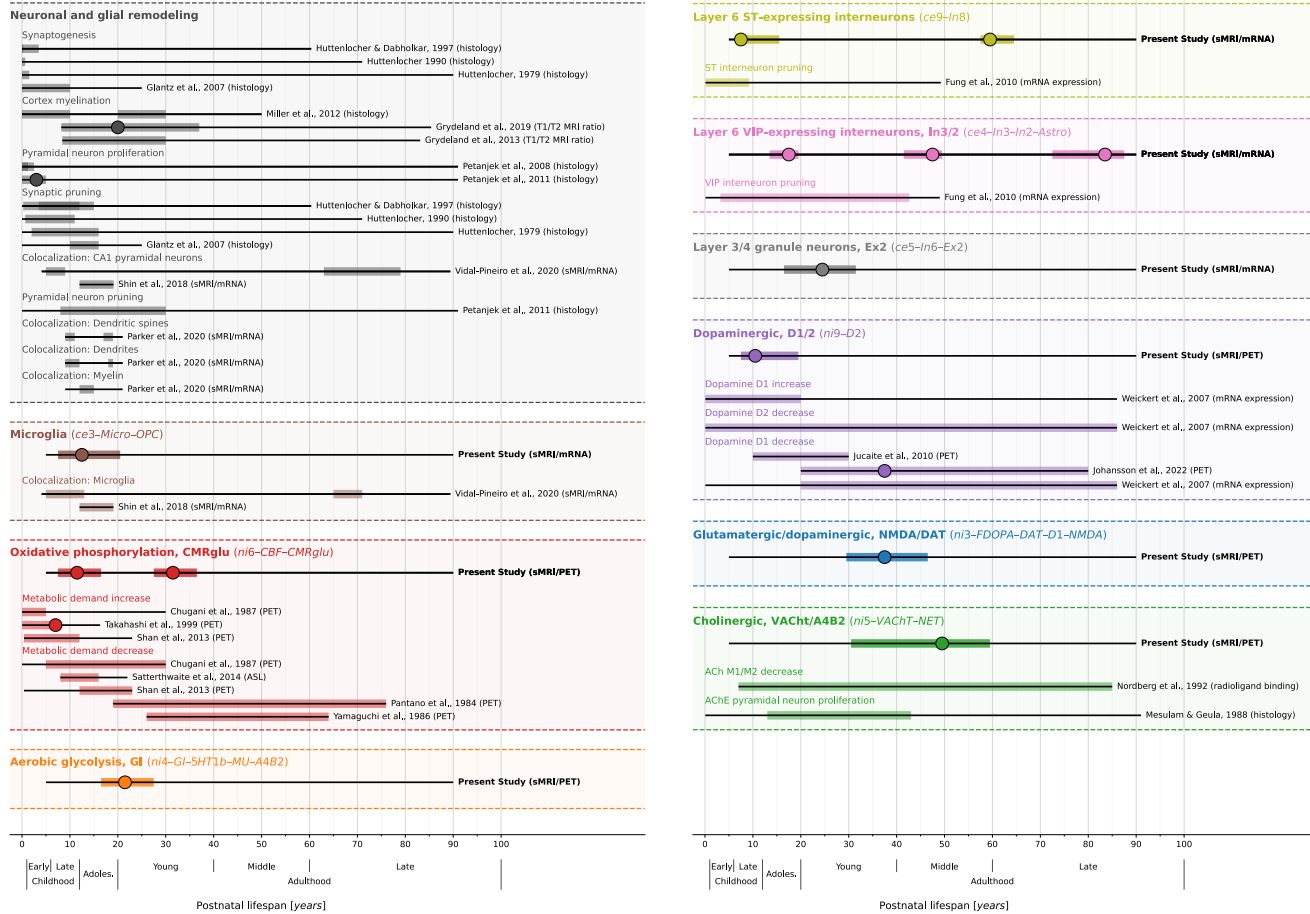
Neuronal and glial remodeling

Synaptogenesis
Huttenlocher & Dabholkar, 1997 (histology)
Huttenlocher 1990 (histology)
Huttenlocher, 1979 (histology)
Glantz et al., 2007 (histology)
Cortex myelination
Miller et al., 2012 (histology)
Grydeland et al., 2019 (T1/T2 MRI ratio)
Grydeland et al., 2013 (T1/T2 MRI ratio)
Pyramidal neuron proliferation
Petanjek et al., 2008 (histology)
Petanjek et al., 2011 (histology)
Synaptic pruning
Huttenlocher & Dabholkar, 1997 (histology)
Huttenlocher, 1990 (histology)
Huttenlocher, 1979 (histology)
Glantz et al., 2007 (histology)
Colocalization: CA1 pyramidal neurons
Vidal-Pineiro et al., 2020 (sMRI/mRNA)
Shin et al., 2018 (sMRI/mRNA)
Pyramidal neuron pruning
Petanjek et al., 2011 (histology)
Colocalization: Dendritic spines
Parker et al., 2020 (sMRI/mRNA)
Colocalization: Dendrites
Parker et al., 2020 (sMRI/mRNA)
Colocalization: Myelin
Parker et al., 2020 (sMRI/mRNA)

Microglia (ce3–Micro–OPC)
Present Study (sMRI/mRNA)
Colocalization: Microglia
Vidal-Pineiro et al., 2020 (sMRI/mRNA)
Shin et al., 2018 (sMRI/mRNA)

Oxidative phosphorylation, CMRglu (ni6–CBF–CMRglu)
Present Study (sMRI/PET)
Metabolic demand increase
Chugani et al., 1987 (PET)
Takahashi et al., 1999 (PET)
Shan et al., 2013 (PET)
Metabolic demand decrease
Chugani et al., 1987 (PET)
Satterthwaite et al., 2014 (ASL)
Shan et al., 2013 (PET)
Pantano et al., 1984 (PET)
Yamaguchi et al., 1986 (PET)

Aerobic glycolysis, GI (ni4–GI–5HT1b–MU–A4B2)
Present Study (sMRI/PET)

0 10 20 30 40 50 60 70 80 90 100
Early Childhood Late Childhood Adoles. Young Middle Late Adulthood
Postnatal lifespan [years]

Layer 6 ST-expressing interneurons (ce9–In8)
Present Study (sMRI/mRNA)
ST interneuron pruning
Fung et al., 2010 (mRNA expression)

Layer 6 VIP-expressing interneurons, In3/2 (ce4–In3–In2–Astro)
Present Study (sMRI/mRNA)
VIP interneuron pruning
Fung et al., 2010 (mRNA expression)

Layer 3/4 granule neurons, Ex2 (ce5–In6–Ex2)
Present Study (sMRI/mRNA)

Dopaminergic, D1/2 (ni9–D2)
Present Study (sMRI/PET)
Dopamine D1 increase
Weickert et al., 2007 (mRNA expression)
Dopamine D2 decrease
Weickert et al., 2007 (mRNA expression)
Dopamine D1 decrease
Jucaite et al., 2010 (PET)
Johansson et al., 2022 (PET)
Weickert et al., 2007 (mRNA expression)

Glutamatergic/dopaminergic, NMDA/DAT (ni3–FDOPA–DAT–D1–NMDA)
Present Study (sMRI/PET)

Cholinergic, VAChT/A4B2 (ni5–VAChT–NET)
Present Study (sMRI/PET)
ACh M1/M2 decrease
Nordberg et al., 1992 (radioligand binding)
AChE pyramidal neuron proliferation
Mesulam & Geula, 1988 (histology)

0 10 20 30 40 50 60 70 80 90 100
Early Childhood Late Childhood Adoles. Young Middle Late Adulthood
Postnatal lifespan [years]